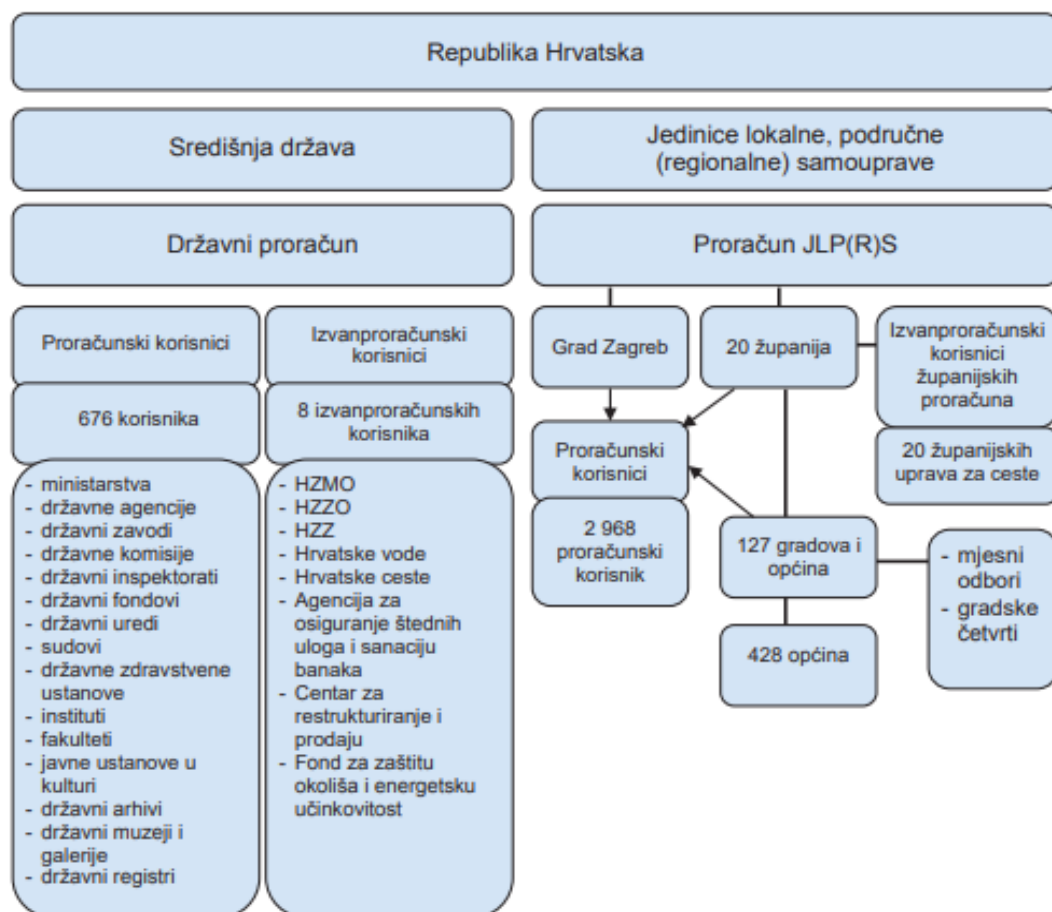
Republika Hrvatska

Središnja država

Jedinice lokalne, područne (regionalne) samouprave

Državni proračun

Proračun JLP(R)S

Proračunski korisnici

676 korisnika

- ministarstva
- državne agencije
- državni zavodi
- državne komisije
- državni inspektorati
- državni fondovi
- državni uredi
- sudovi
- državne zdravstvene ustanove
- instituti
- fakulteti
- javne ustanove u kulturi
- državni arhivi
- državni muzeji i galerije
- državni registri

Izvanproračunski korisnici

8 izvanproračunskih korisnika

- HZMO
- HZZO
- HZZ
- Hrvatske vode
- Hrvatske ceste
- Agencija za osiguranje štednih uloga i sanaciju banaka
- Centar za restrukturiranje i prodaju
- Fond za zaštitu okoliša i energetsku učinkovitost

Grad Zagreb

20 županija

Izvanproračunski korisnici županijskih proračuna

20 županijskih uprava za ceste

Proračunski korisnici

2 968 proračunski korisnik

127 gradova i općina

- mjesni odbori
- gradske četvrti

428 općina